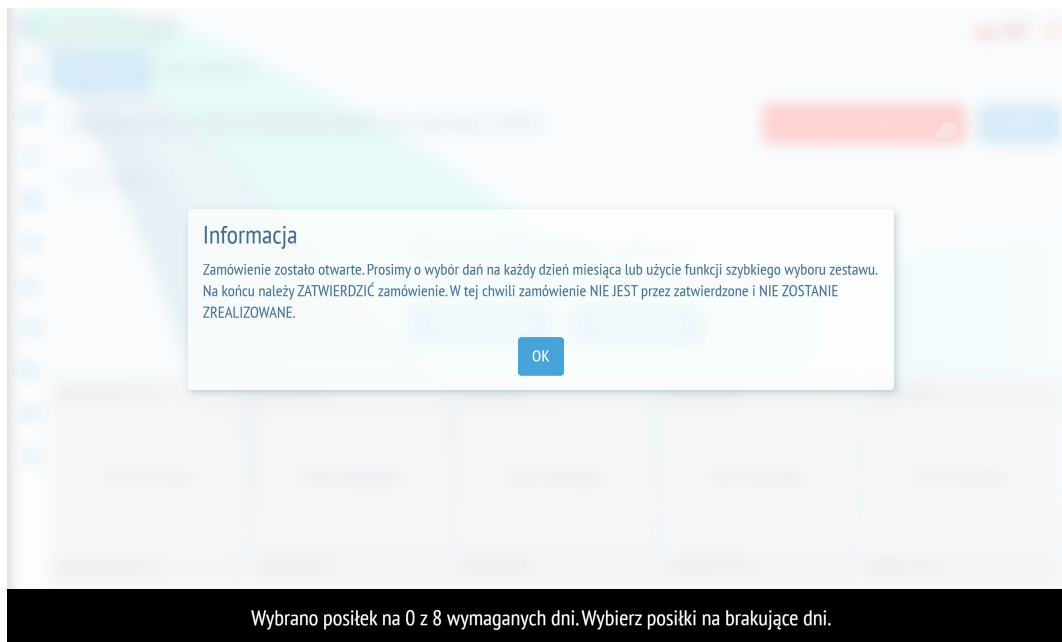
Informacja

Zamówienie zostało otwarte. Prosimy o wybór dań na każdy dzień miesiąca lub użycie funkcji szybkiego wyboru zestawu. Na końcu należy ZATWIERDZIĆ zamówienie. W tej chwili zamówienie NIE JEST przez zatwierdzone i NIE ZOSTANIE ZREALIZOWANE.

OK

Wybrano posiłek na 0 z 8 wymaganych dni. Wybierz posiłki na brakujące dni.